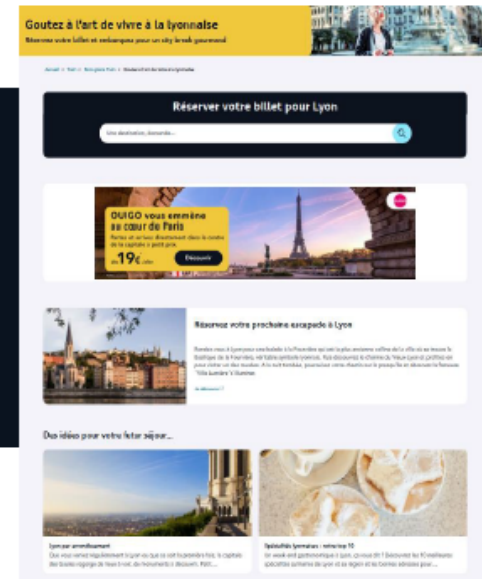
Goutez à l'art de vivre à la lyonnaise

Réservez votre billet et embarquez pour un city break gourmand

Accueil > Trains > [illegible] > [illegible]

Réserver votre billet pour Lyon

Une destination, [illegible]

OUIGO vous emmène au cœur de Paris

Partez en service directement dans le centre de la capitale à petit prix

19€

Découvrir

Réservez votre prochaine escapade à Lyon

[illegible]

Des idées pour votre futur séjour...

Lyon par arrondissement

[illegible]

Spécialités lyonnaises : notre top 10

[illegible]